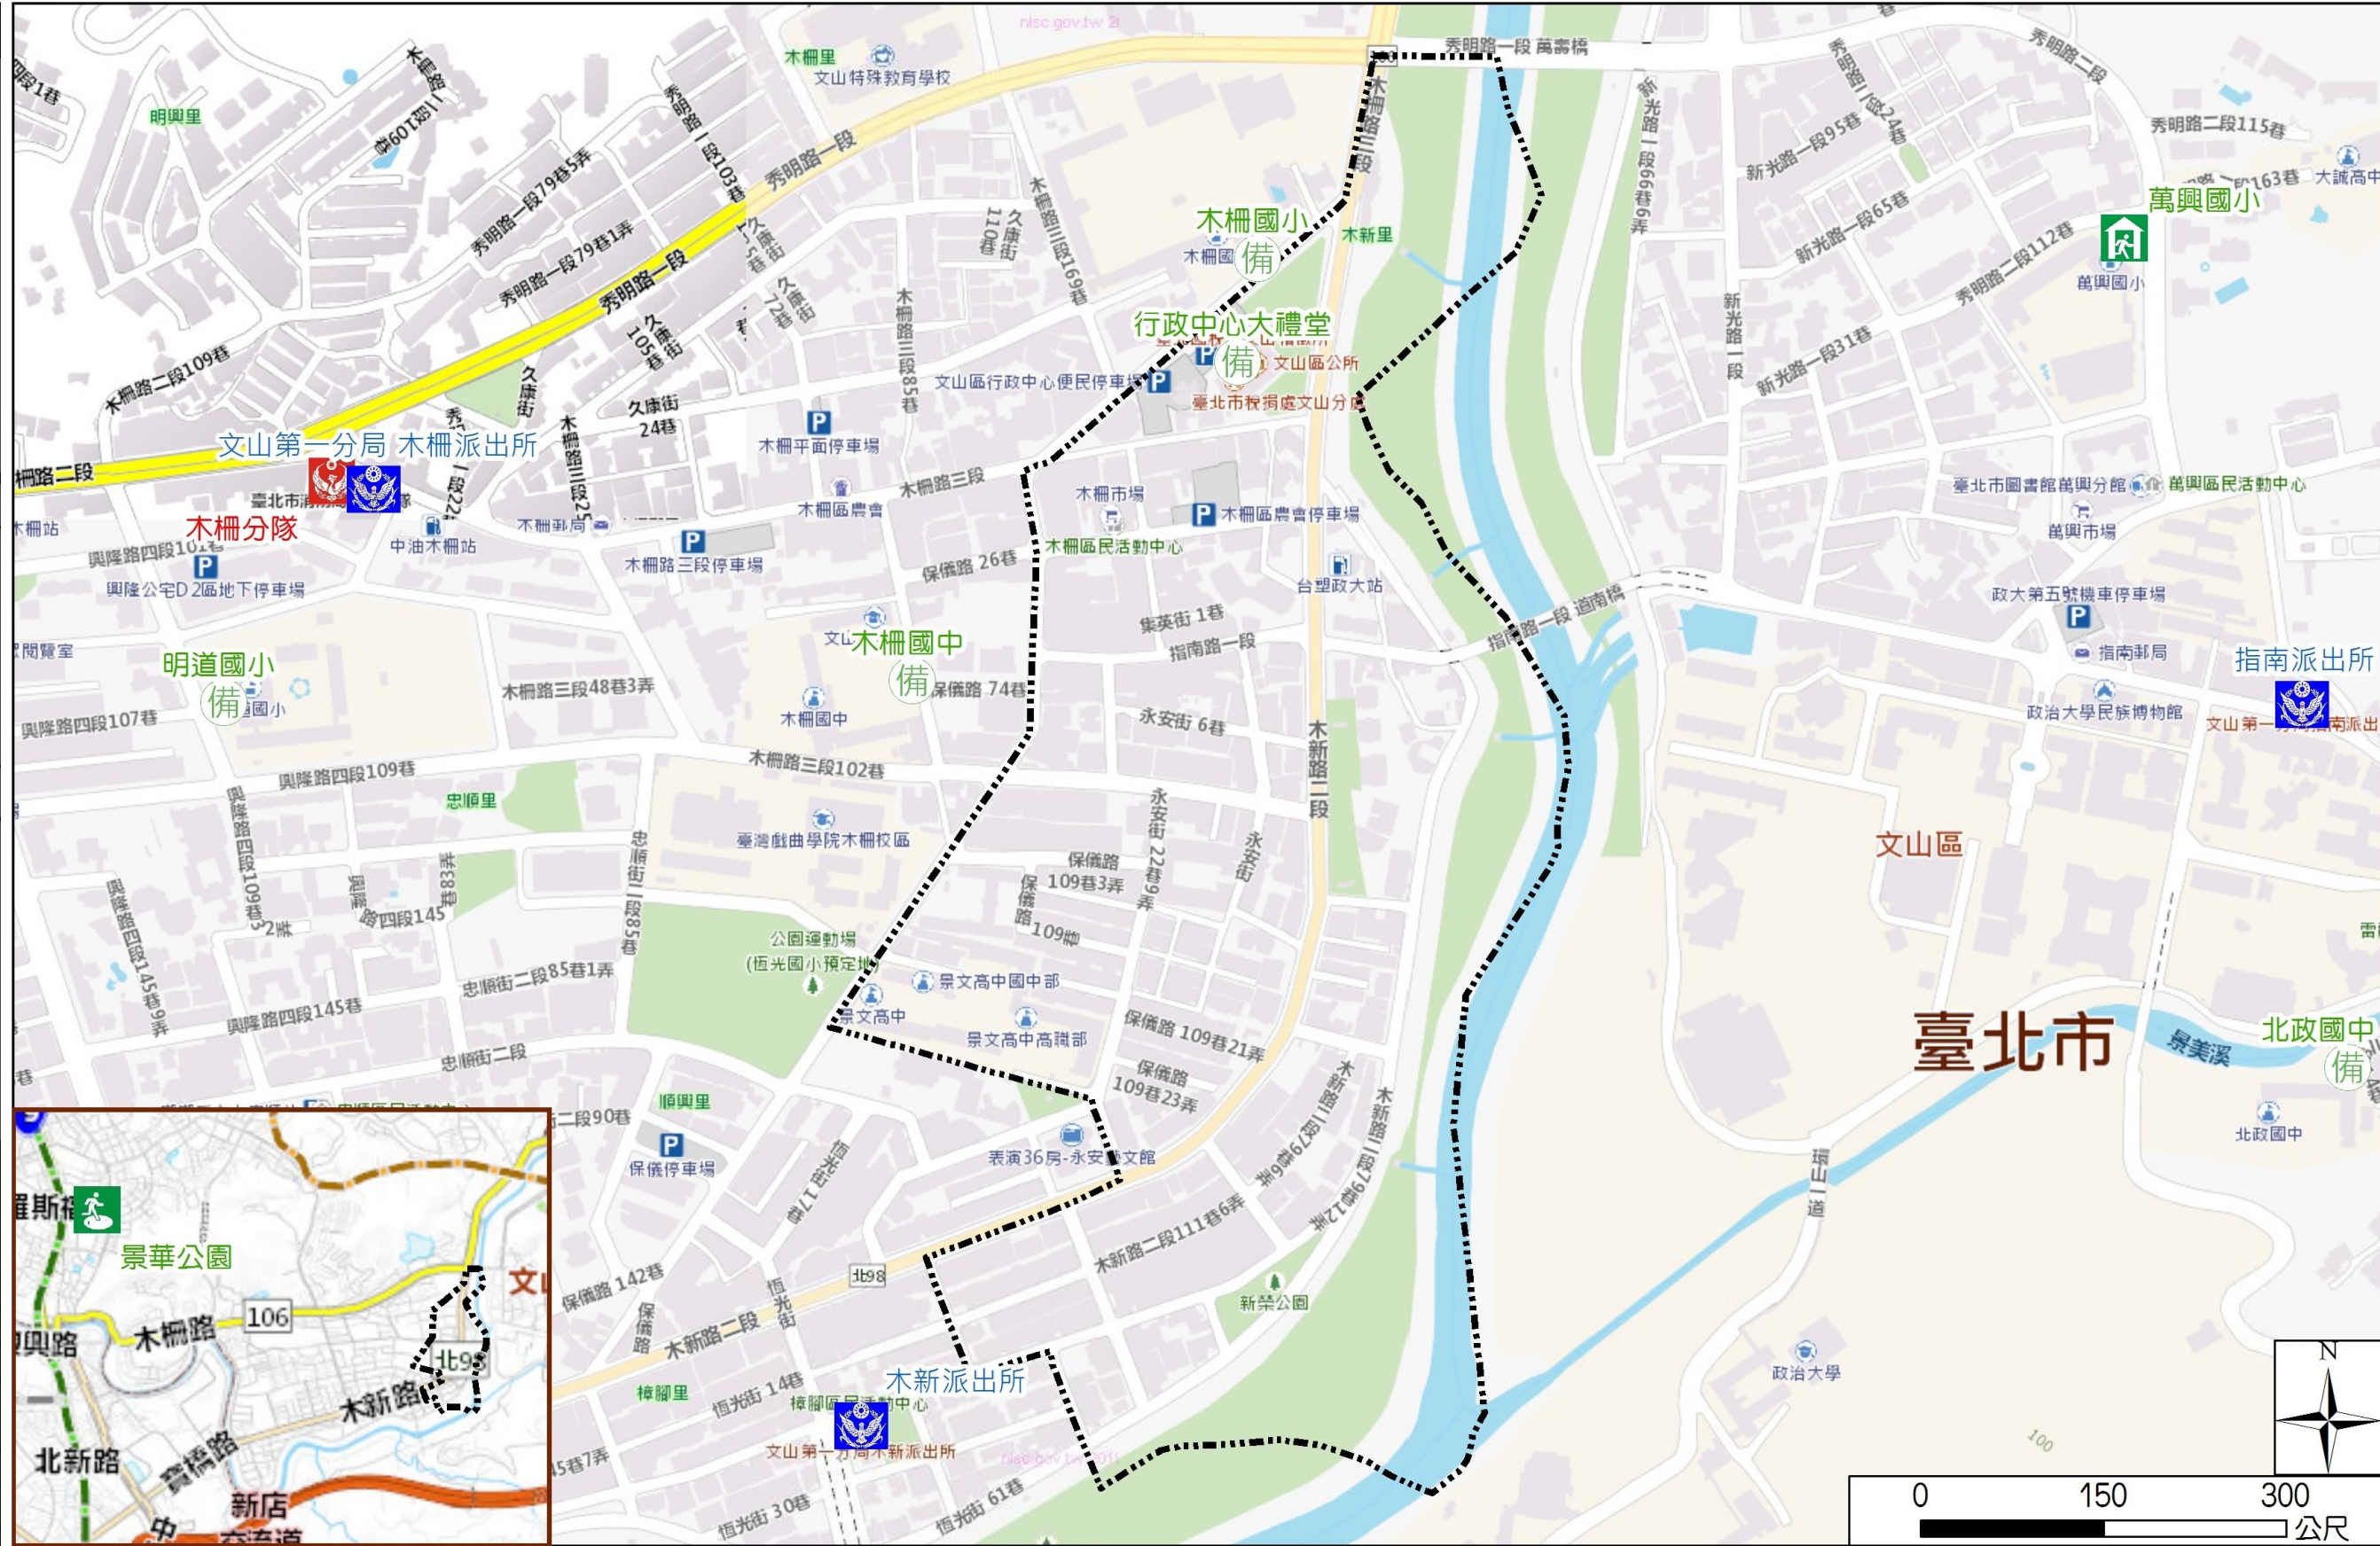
ncdr.nat.gov.tw
木柵里
文山特殊教育學校
秀明路一段 萬壽橋
秀明路二段
明興里
秀明路一段
秀明路一段103巷
秀明路一段79巷5弄
秀明路一段79巷1弄
秀明路一段
木柵路二段109巷
木柵國小
木新里
萬興國小
萬興國小
新光路一段95巷
新光路一段65巷
秀明路二段112巷
秀明路二段115巷
大誠高中
行政中心大禮堂
文山區公所
文山區行政中心便民停車場
臺北市稅捐處文山分處
新光路一段31巷
木柵平面停車場
木柵路三段
文山第一分局 木柵派出所
木柵分隊
木柵站
興隆路四段101巷
興隆公宅D2區地下停車場
中油木柵站
木柵郵局
木柵區農會
木柵路三段停車場
木柵市場
木柵區農會停車場
木柵區民活動中心
保儀路26巷
臺北市圖書館萬興分館
萬興區民活動中心
萬興市場
台塑政大站
政大第五號機車停車場
指南路一段 道南橋
指南郵局
指南派出所
政治大學民族博物館
文山第一分局指南派出所
集英街1巷
指南路一段
明道國小
木柵國中
木柵國中
保儀路74巷
木柵路三段48巷3弄
興隆路四段107巷
永安街6巷
木柵路三段102巷
木新路二段
興隆路四段109巷
忠順里
臺灣戲曲學院木柵校區
文山區
保儀路109巷3弄
永安街22巷
保儀路109巷
公園運動場(恆光國小預定地)
景文高中國中部
景文高中
景文高中高職部
保儀路109巷21弄
興隆路四段145巷
忠順街二段85巷1弄
忠順街二段
臺北市
景美溪
北政國中
北政國中
保儀路109巷23弄
順興里
保儀停車場
表演36房-永安藝文館
木新路二段111巷6弄
環山一道
保儀路142巷
北98
木新路二段
恆光街
新榮公園
政治大學
木新派出所
樟腳里
樟腳區民活動中心
文山第一分局木新派出所
恆光街14巷
恆光街30巷
恆光街61巷
景華公園
木柵路
106
北新路
寶橋路
木新路
北98
新店
N
0 150 300 公尺
100